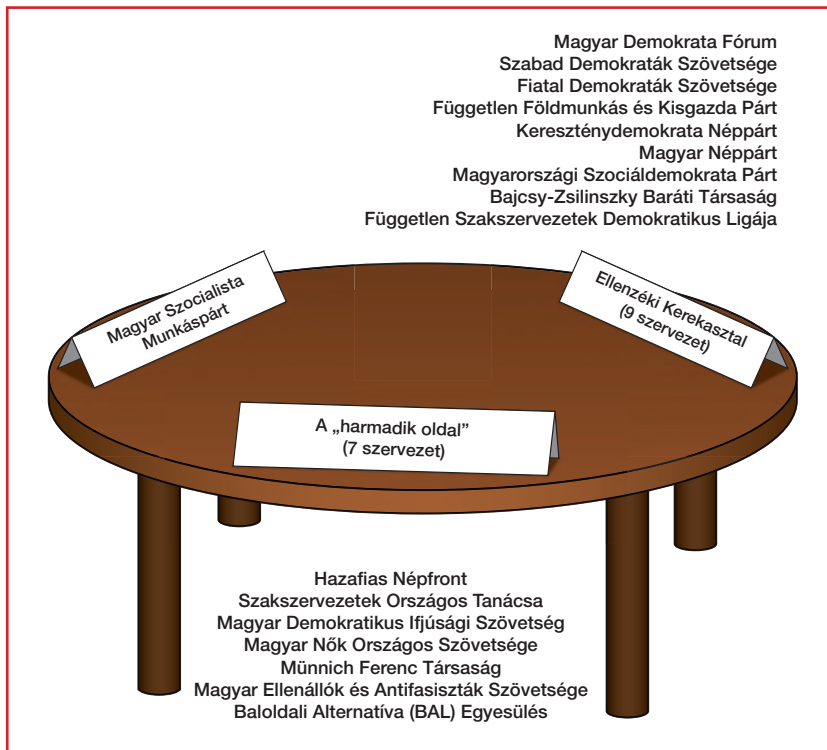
Magyar Demokrata Fórum
Szabad Demokraták Szövetsége
Fiatal Demokraták Szövetsége
Független Földmunkás és Kisgazda Párt
Kereszténydemokrata Néppárt
Magyar Néppárt
Magyarországi Szociáldemokrata Párt
Bajcsy-Zsilinszky Baráti Társaság
Független Szakszervezetek Demokratikus Ligája

Magyar Szocialista Munkáspárt

Ellenzéki Kerekasztal (9 szervezet)

A „harmadik oldal" (7 szervezet)

Hazafias Népfront
Szakszervezetek Országos Tanácsa
Magyar Demokratikus Ifjúsági Szövetség
Magyar Nők Országos Szövetsége
Münnich Ferenc Társaság
Magyar Ellenállók és Antifasiszták Szövetsége
Baloldali Alternatíva (BAL) Egyesülés